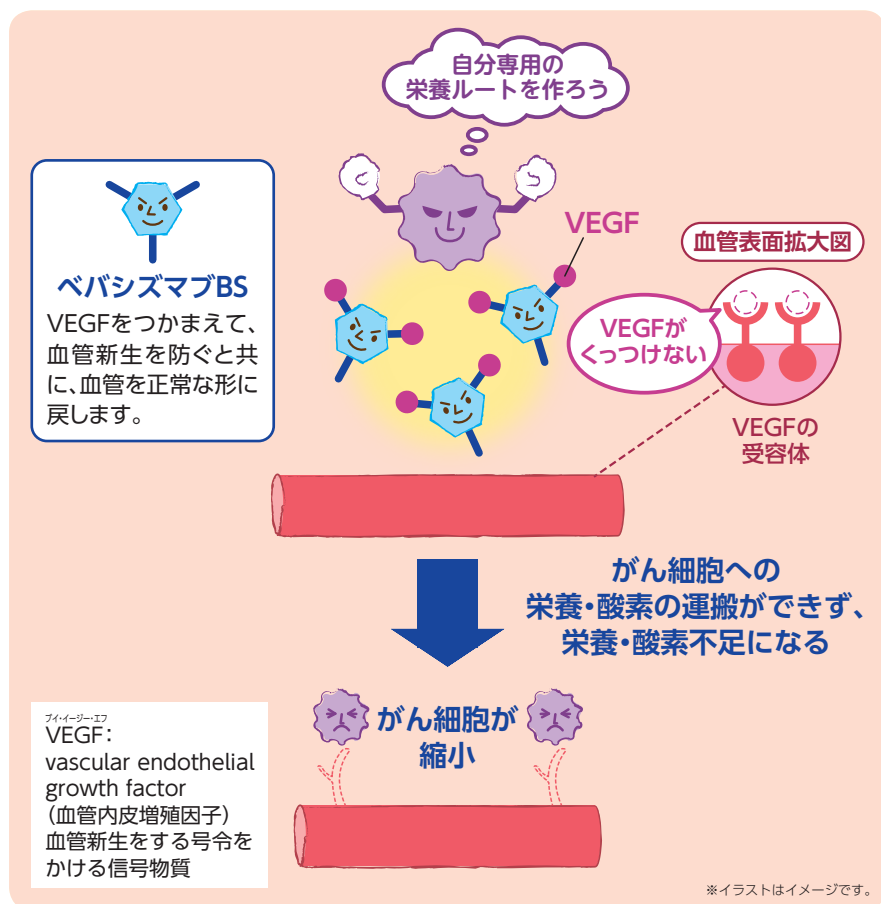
自分専用の
栄養ルートを作ろう

ベバシズマブBS
VEGFをつかまえて、血管新生を防ぐと共に、血管を正常な形に戻します。

VEGF

血管表面拡大図

VEGFがくっつけない

VEGFの受容体

がん細胞への
栄養・酸素の運搬ができず、
栄養・酸素不足になる

がん細胞が縮小

ブイ・イージー・エフ
VEGF:
vascular endothelial growth factor
(血管内皮増殖因子)
血管新生をする号令をかける信号物質

※イラストはイメージです。